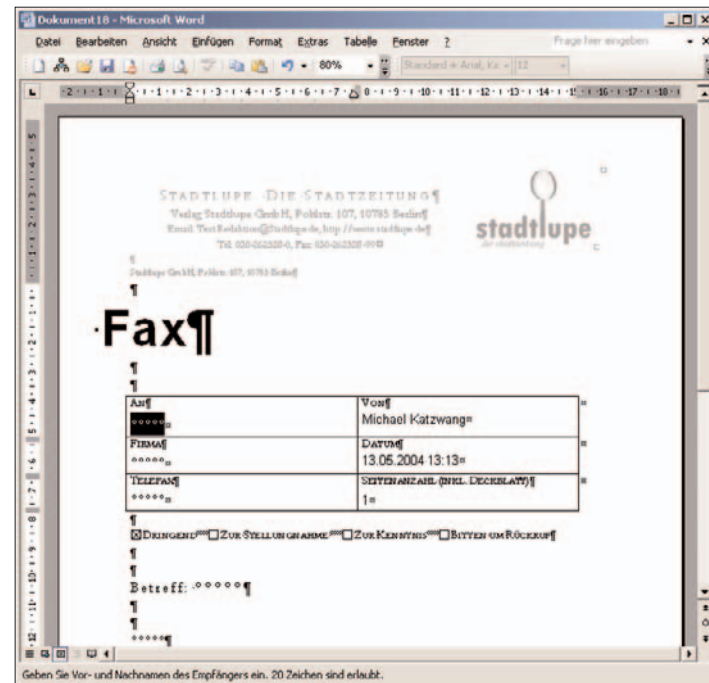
Dokument18 - Microsoft Word

Datei Bearbeiten Ansicht Einfügen Format Extras Tabelle Fenster ?

Frage hier eingeben

80%

Standard + Arial, Kursiv 12

STADTLUPE DIE STADTZEITUNG¶
Verlag Stadtlupe GmbH, Postfach 107, 10785 Berlin¶
Email: Text.Redaktion@Stadtlupe.de, http://www.stadtlupe.de¶
Tel. 030-062308-0, Fax: 030-062308-00¤

stadtlupe
die stadtzeitung

¶
Stadtlupe GmbH, Postfach 107, 10785 Berlin¶
¶

Fax¶

¶
¶

| AN:¶ °°°°°¤ | VON:¶ Michael Katzwang¤ |
|---|---|
| FIRMA:¶ °°°°°¤ | DATUM:¶ 13.05.2004 13:13¤ |
| TELEFAX:¶ °°°°°¤ | SEITENANZAHL (INKL. DECKBLATT):¶ 1¤ |

¶
☒DRINGEND°°°☐ZUR STELLUNGNAHME°°°☐ZUR KENNTNIS°°°☐BITTEN UM RÜCKRUF¶
¶
¶
Betreff: °°°°°¶
¶
¶
°°°°°¶

Geben Sie Vor- und Nachnamen des Empfängers ein. 20 Zeichen sind erlaubt.